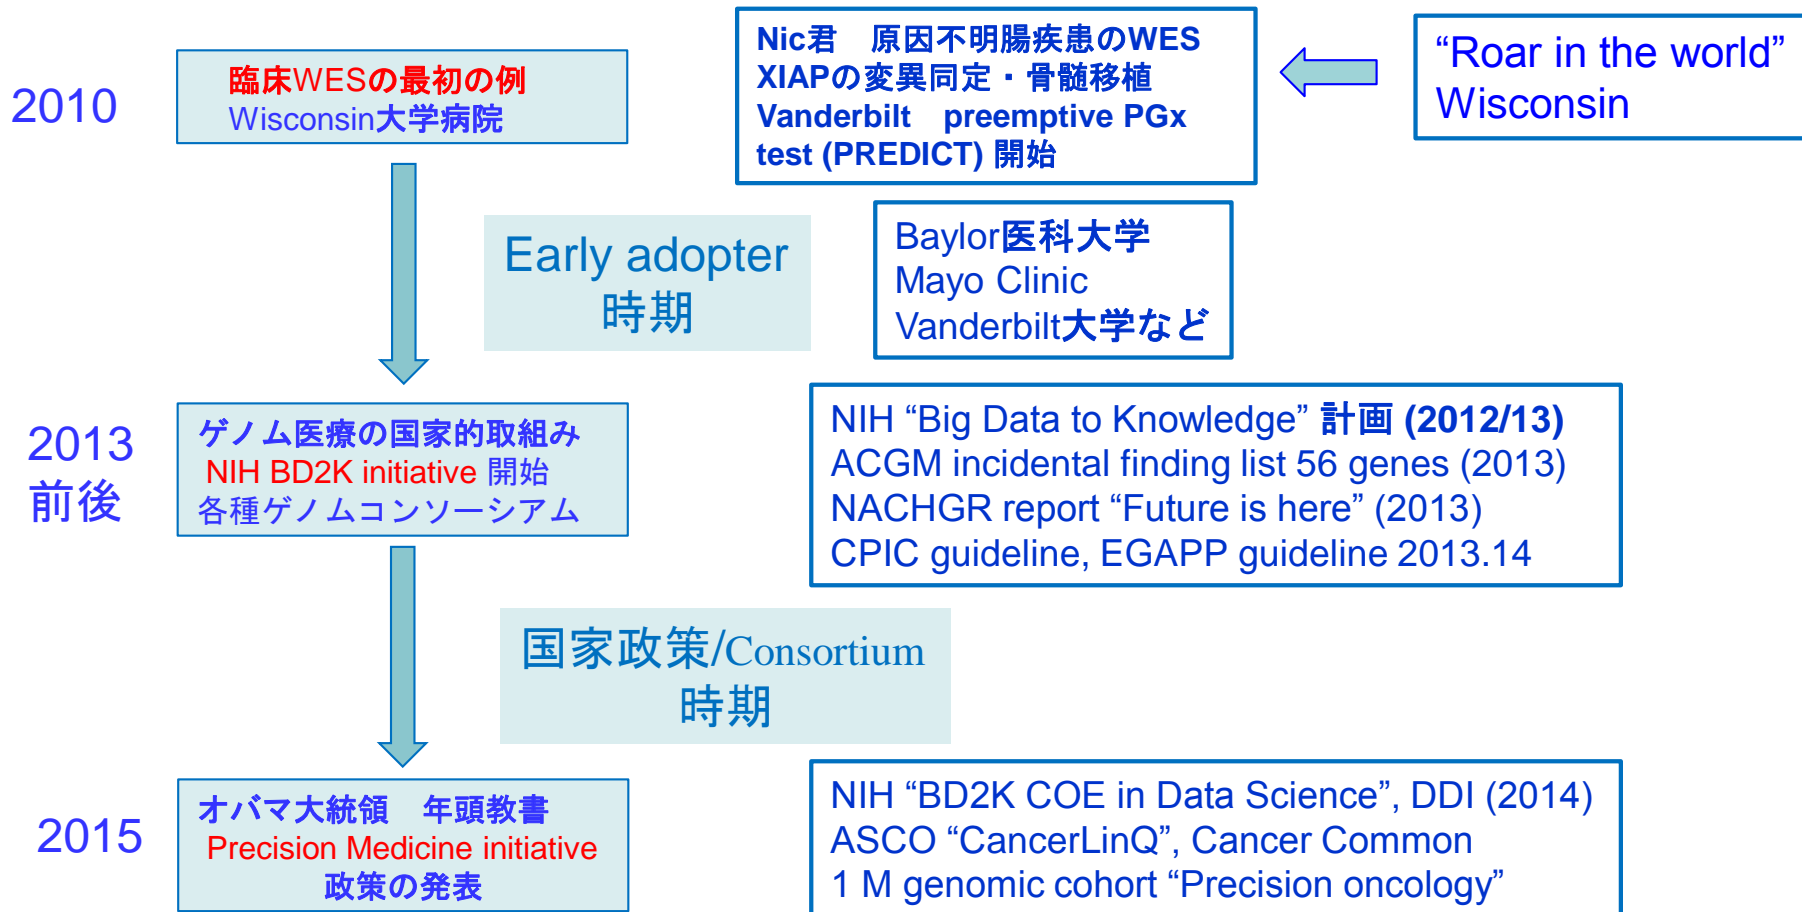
2010

臨床WESの最初の例
Wisconsin大学病院

Nic君　原因不明腸疾患のWES
XIAPの変異同定・骨髄移植
Vanderbilt　preemptive PGx test (PREDICT) 開始

“Roar in the world”
Wisconsin

Early adopter
時期

Baylor医科大学
Mayo Clinic
Vanderbilt大学など

2013
前後

ゲノム医療の国家的取組み
NIH BD2K initiative 開始
各種ゲノムコンソーシアム

NIH “Big Data to Knowledge” 計画 (2012/13)
ACGM incidental finding list 56 genes (2013)
NACHGR report “Future is here” (2013)
CPIC guideline, EGAPP guideline 2013.14

国家政策/Consortium
時期

2015

オバマ大統領　年頭教書
Precision Medicine initiative
政策の発表

NIH “BD2K COE in Data Science”, DDI (2014)
ASCO “CancerLinQ”, Cancer Common
1 M genomic cohort “Precision oncology”